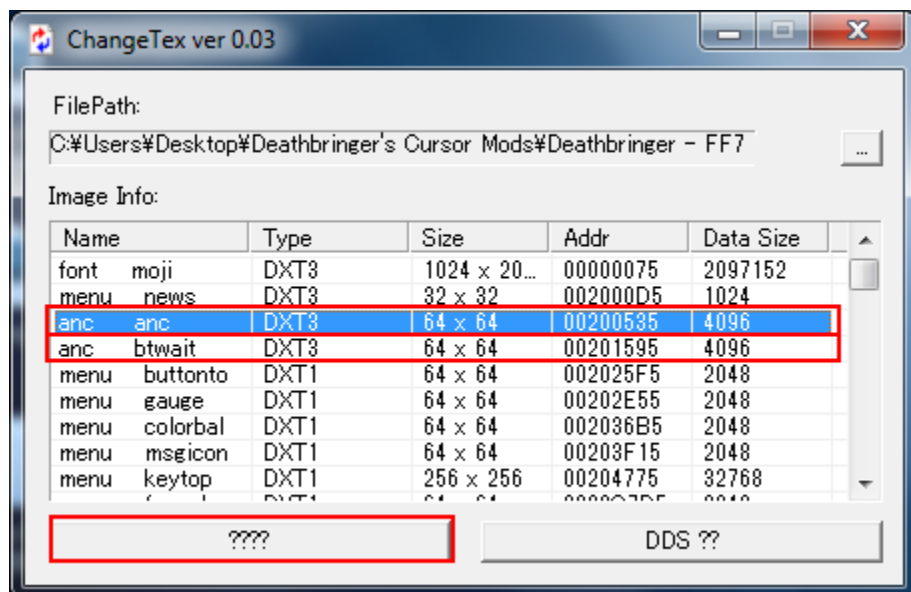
ChangeTex ver 0.03

FilePath:

C:¥Users¥Desktop¥Deathbringer's Cursor Mods¥Deathbringer - FF7

...

Image Info:

| Name | Type | Size | Addr | Data Size |
|---|---|---|---|---|
| font moji | DXT3 | 1024 x 20... | 00000075 | 2097152 |
| menu news | DXT3 | 32 x 32 | 002000D5 | 1024 |
| anc anc | DXT3 | 64 x 64 | 00200535 | 4096 |
| anc btwait | DXT3 | 64 x 64 | 00201595 | 4096 |
| menu buttonto | DXT1 | 64 x 64 | 002025F5 | 2048 |
| menu gauge | DXT1 | 64 x 64 | 00202E55 | 2048 |
| menu colorbal | DXT1 | 64 x 64 | 002036B5 | 2048 |
| menu msgicon | DXT1 | 64 x 64 | 00203F15 | 2048 |
| menu keytop | DXT1 | 256 x 256 | 00204775 | 32768 |
| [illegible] | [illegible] | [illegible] | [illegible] | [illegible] |

????

DDS ??